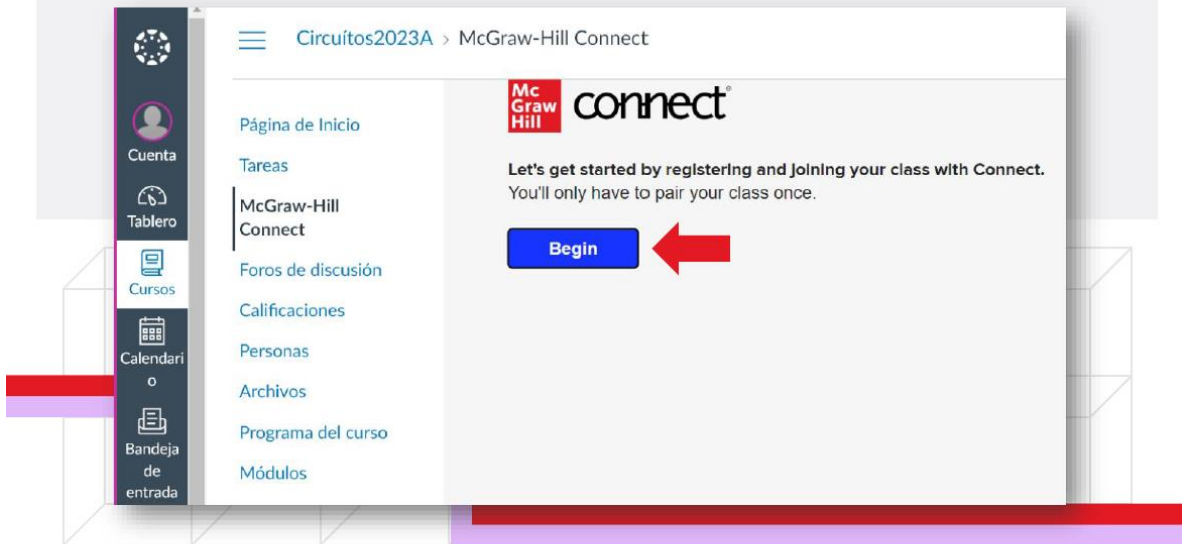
Cuenta
Tablero
Cursos
Calendario
Bandeja de entrada

Circuítos2023A > McGraw-Hill Connect

Página de Inicio
Tareas
McGraw-Hill Connect
Foros de discusión
Calificaciones
Personas
Archivos
Programa del curso
Módulos

Mc Graw Hill connect

Let's get started by registering and joining your class with Connect.
You'll only have to pair your class once.

Begin